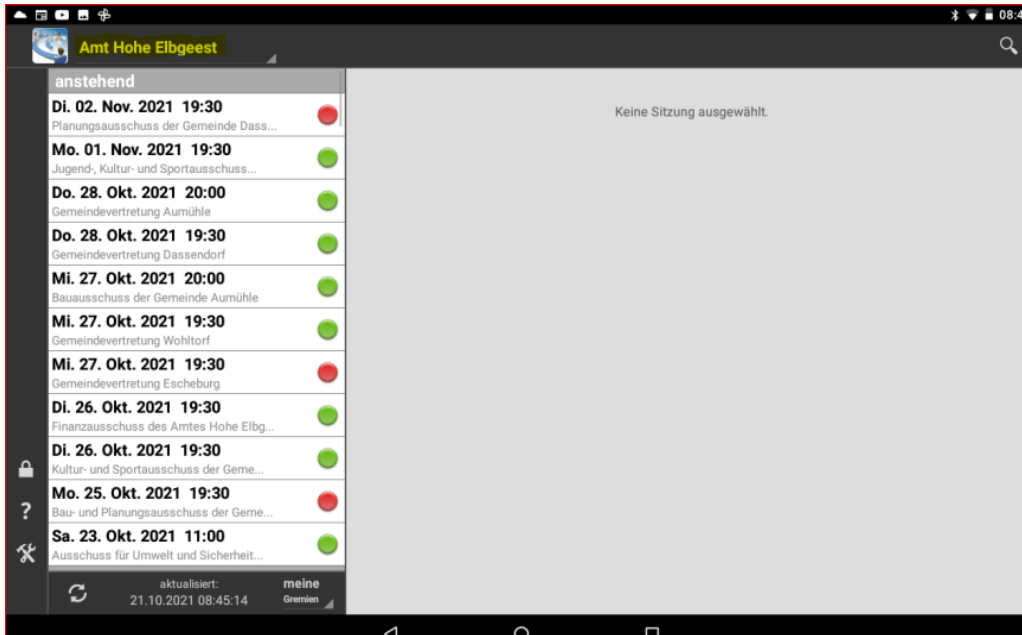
08:4

Amt Hohe Elbgeest

anstehend

Di. 02. Nov. 2021 19:30
Planungsausschuss der Gemeinde Dass...

Mo. 01. Nov. 2021 19:30
Jugend-, Kultur- und Sportausschuss...

Do. 28. Okt. 2021 20:00
Gemeindevertretung Aumühle

Do. 28. Okt. 2021 19:30
Gemeindevertretung Dassendorf

Mi. 27. Okt. 2021 20:00
Bauausschuss der Gemeinde Aumühle

Mi. 27. Okt. 2021 19:30
Gemeindevertretung Wohltorf

Mi. 27. Okt. 2021 19:30
Gemeindevertretung Escheburg

Di. 26. Okt. 2021 19:30
Finanzausschuss des Amtes Hohe Elbg...

Di. 26. Okt. 2021 19:30
Kultur- und Sportausschuss der Geme...

Mo. 25. Okt. 2021 19:30
Bau- und Planungsausschuss der Geme...

Sa. 23. Okt. 2021 11:00
Ausschuss für Umwelt und Sicherheit...

aktualisiert:
21.10.2021 08:45:14

meine
Gremien

?

Keine Sitzung ausgewählt.